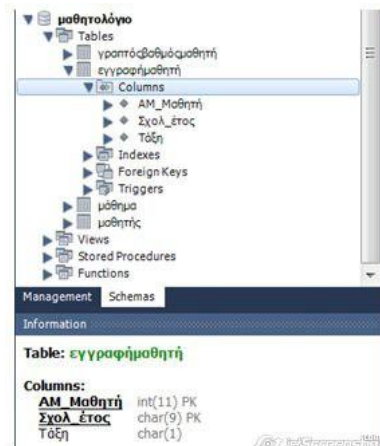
μαθητολόγιο
Tables
γραπτόςβαθμόςμαθητή
εγγραφήμαθητή
Columns
ΑΜ_Μαθητή
Σχολ_έτος
Τάξη
Indexes
Foreign Keys
Triggers
μάθημα
μαθητής
Views
Stored Procedures
Functions

Management | Schemas

Information

Table: εγγραφήμαθητή

Columns:
| ΑΜ_Μαθητή | int(11) PK |
|---|---|
| Σχολ_έτος | char(9) PK |
| Τάξη | char(1) |

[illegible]